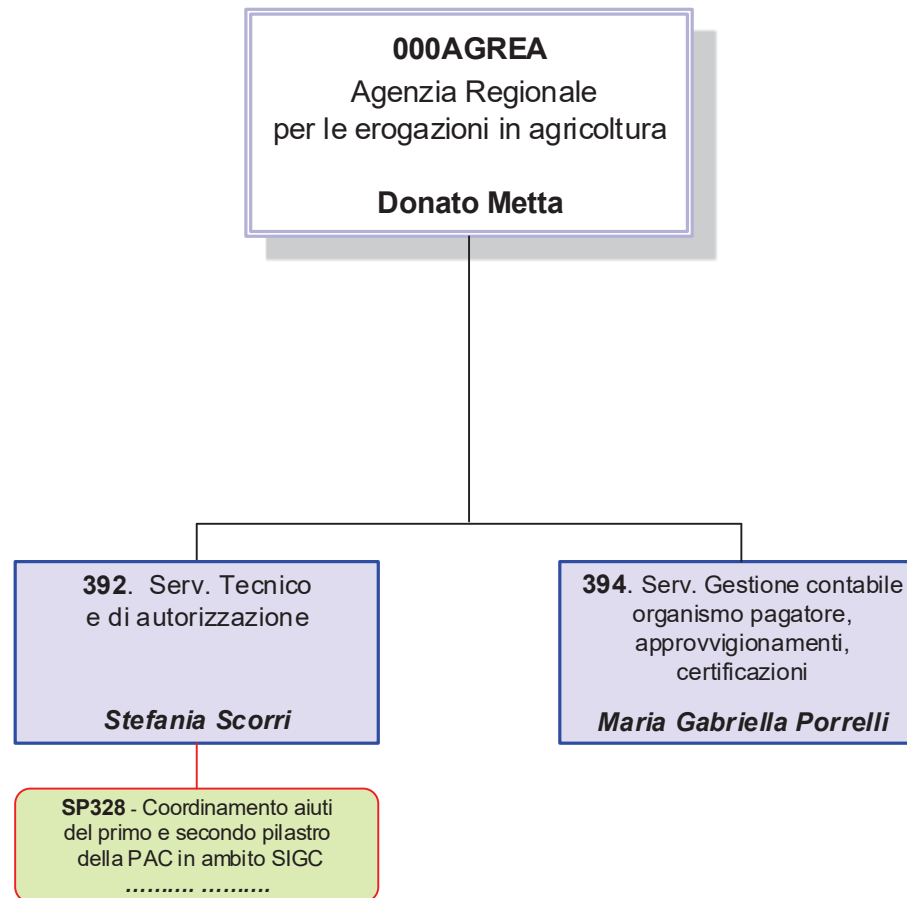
000AGREA
Agenzia Regionale
per le erogazioni in agricoltura

Donato Metta

392. Serv. Tecnico e di autorizzazione

Stefania Scorri

394. Serv. Gestione contabile organismo pagatore, approvvigionamenti, certificazioni

Maria Gabriella Porrelli

SP328 - Coordinamento aiuti del primo e secondo pilastro della PAC in ambito SIGC
.......... ..........